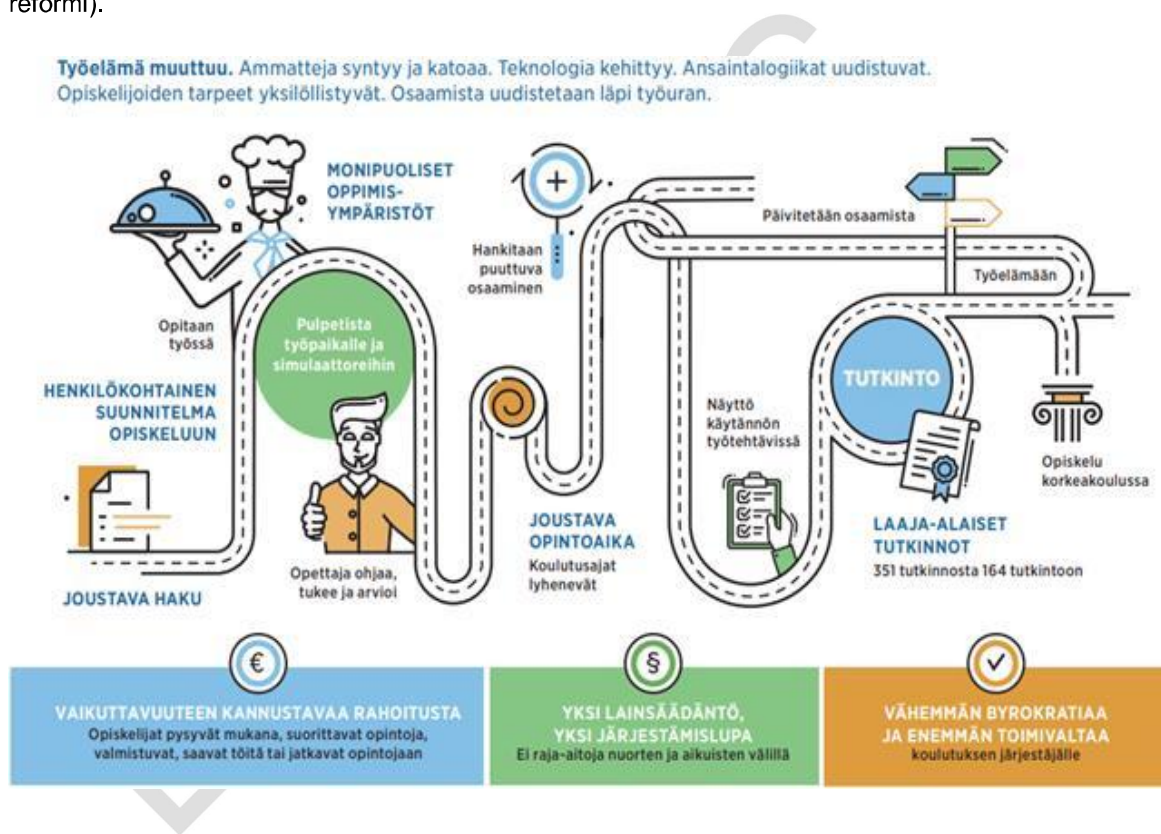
reformi).

Työelämä muuttuu. Ammatteja syntyy ja katoaa. Teknologia kehittyy. Ansaintalogiikat uudistuvat. Opiskelijoiden tarpeet yksilöllistyvät. Osaamista uudistetaan läpi työuran.

MONIPUOLISET OPPIMISYMPÄRISTÖT

Opitaan työssä

Pulpetista työpaikalle ja simulaattoreihin

HENKILÖKOHTAINEN SUUNNITELMA OPISKELUUN

JOUSTAVA HAKU

Opettaja ohjaa, tukee ja arvioi

Hankitaan puuttuva osaaminen

JOUSTAVA OPINTOAIKA
Koulutusajat lyhenevät

Päivitetään osaamista

Työelämään

TUTKINTO

Näyttö käytännön työtehtävissä

LAAJA-ALAISET TUTKINNOT
351 tutkinnosta 164 tutkintoon

Opiskelu korkeakoulussa

€
VAIKUTTAVUUTEEN KANNUSTAVAA RAHOITUSTA
Opiskelijat pysyvät mukana, suorittavat opintoja, valmistuvat, saavat töitä tai jatkavat opintojaan

§
YKSI LAINSÄÄDÄNTÖ, YKSI JÄRJESTÄMISLUPA
Ei raja-aitoja nuorten ja aikuisten välillä

VÄHEMMÄN BYROKRATIAA JA ENEMMÄN TOIMIVALTAA
koulutuksen järjestäjälle